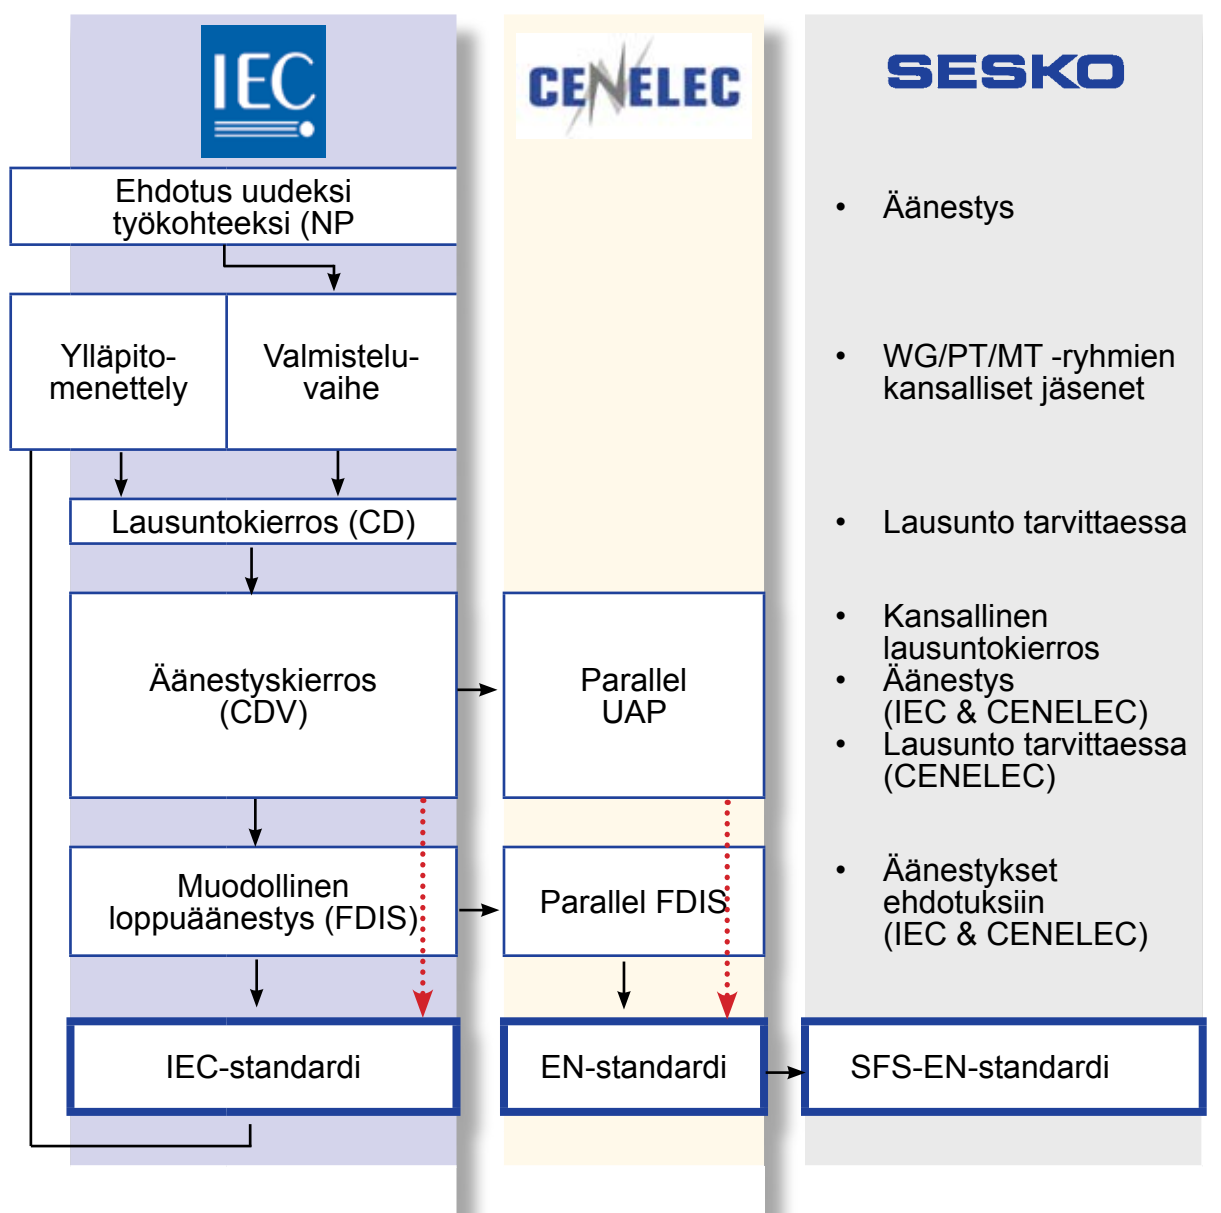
IEC

CENELEC

SESKO

Ehdotus uudeksi työkohteeksi (NP

Ylläpito-menettely

Valmistelu-vaihe

Lausuntokierros (CD)

Äänestyskierros (CDV)

Parallel UAP

Muodollinen loppuäänestys (FDIS)

Parallel FDIS

IEC-standardi

EN-standardi

SFS-EN-standardi

• Äänestys

• WG/PT/MT -ryhmien kansalliset jäsenet

• Lausunto tarvittaessa

• Kansallinen lausuntokierros
• Äänestys (IEC & CENELEC)
• Lausunto tarvittaessa (CENELEC)

• Äänestykset ehdotuksiin (IEC & CENELEC)